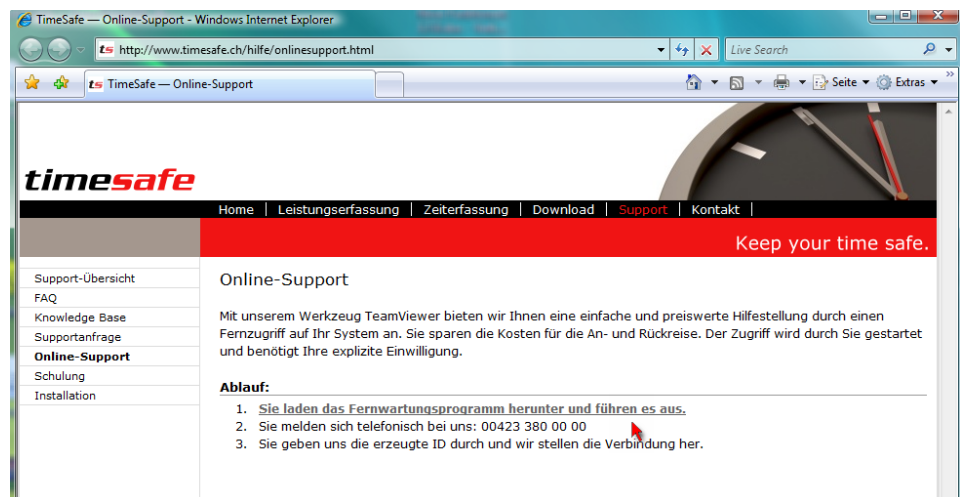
TimeSafe — Online-Support - Windows Internet Explorer

http://www.timesafe.ch/hilfe/onlinesupport.html

Live Search

TimeSafe — Online-Support

Seite ▾ Extras ▾

timesafe

Home | Leistungserfassung | Zeiterfassung | Download | Support | Kontakt |

Keep your time safe.

Support-Übersicht
FAQ
Knowledge Base
Supportanfrage
Online-Support
Schulung
Installation

Online-Support

Mit unserem Werkzeug TeamViewer bieten wir Ihnen eine einfache und preiswerte Hilfestellung durch einen Fernzugriff auf Ihr System an. Sie sparen die Kosten für die An- und Rückreise. Der Zugriff wird durch Sie gestartet und benötigt Ihre explizite Einwilligung.

Ablauf:

1. Sie laden das Fernwartungsprogramm herunter und führen es aus.
2. Sie melden sich telefonisch bei uns: 00423 380 00 00
3. Sie geben uns die erzeugte ID durch und wir stellen die Verbindung her.